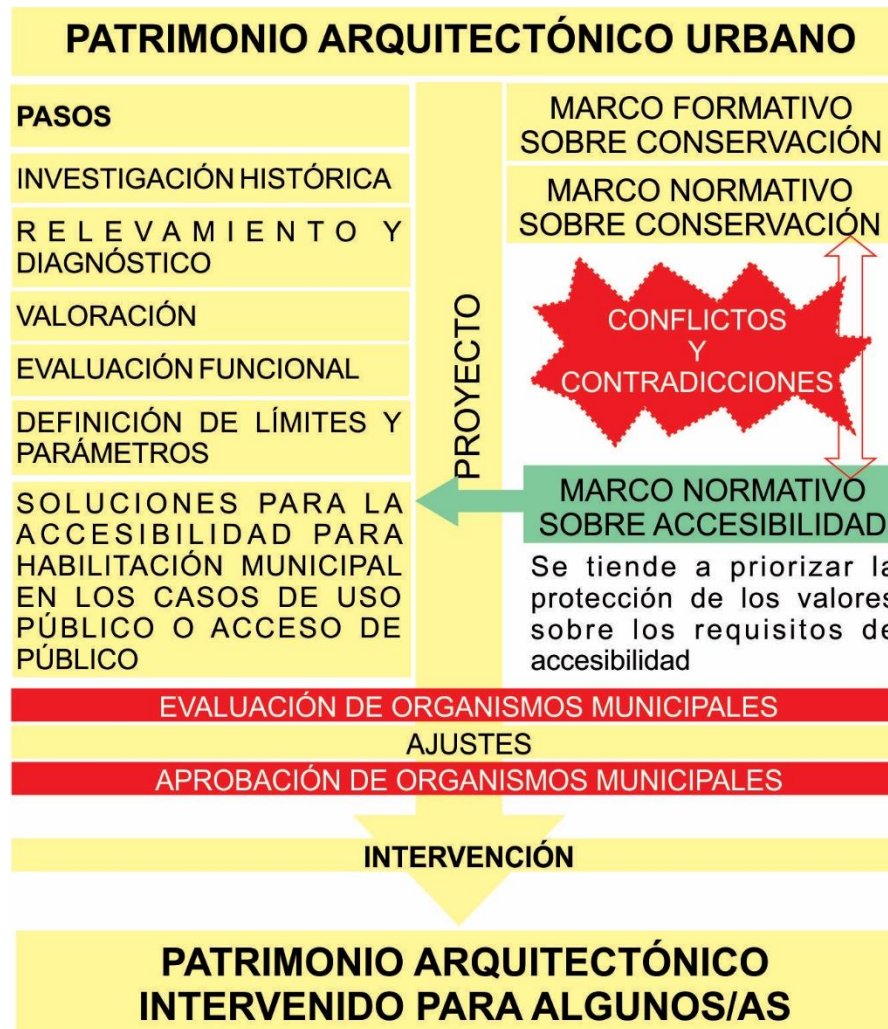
PATRIMONIO ARQUITECTÓNICO URBANO

PASOS

INVESTIGACIÓN HISTÓRICA

RELEVAMIENTO Y DIAGNÓSTICO

VALORACIÓN

EVALUACIÓN FUNCIONAL

DEFINICIÓN DE LÍMITES Y PARÁMETROS

SOLUCIONES PARA LA ACCESIBILIDAD PARA HABILITACIÓN MUNICIPAL EN LOS CASOS DE USO PÚBLICO O ACCESO DE PÚBLICO

PROYECTO

MARCO FORMATIVO SOBRE CONSERVACIÓN

MARCO NORMATIVO SOBRE CONSERVACIÓN

CONFLICTOS Y CONTRADICCIONES

MARCO NORMATIVO SOBRE ACCESIBILIDAD

Se tiende a priorizar la protección de los valores sobre los requisitos de accesibilidad

EVALUACIÓN DE ORGANISMOS MUNICIPALES

AJUSTES

APROBACIÓN DE ORGANISMOS MUNICIPALES

INTERVENCIÓN

PATRIMONIO ARQUITECTÓNICO INTERVENIDO PARA ALGUNOS/AS